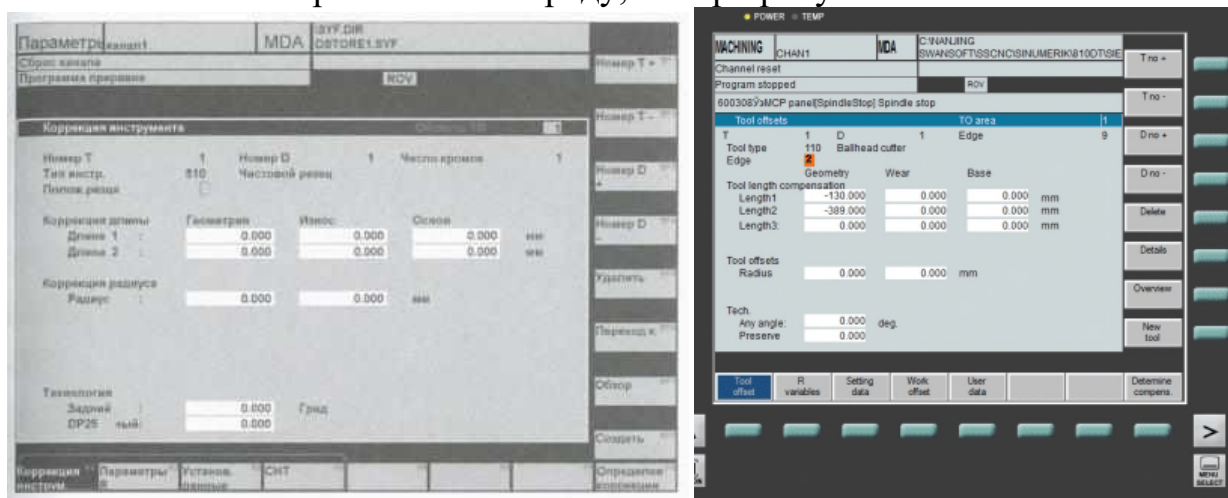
Параметры канал1 MDA SYF.DIR DSTORE1.SYF
Сброс канала
Программа прервана
ROV
Номер T +
Номер T -
Коррекция инструмента
Номер T 1 Номер D 1 Число кромок 1
Тип инстр. 510 Чистовой резец
Положение резца
Коррекция длины Геометрия Износ Основ
Длина 1 : 0.000 0.000 0.000 мм
Длина 2 : 0.000 0.000 0.000 мм
Номер D +
Номер D
Коррекция радиуса
Радиус : 0.000 0.000 мм
Удалить
Переход к
Технология
Задний : 0.000 Град
DP25 : 0.000
Обзор
Создать
Коррекция инструм.
Параметры R
Установ. данные
СНТ
Определение коррекции

POWER TEMP
MACHINING CHAN1 MDA C:\NANJING SWANSOFT\SSCNC\SINUMERIK\810DT\SIE
Channel reset
Program stopped
ROV
600308ЎэMCP panel[SpindleStop] Spindle stop
Tool offsets TO area 1
T 1 D 1 Edge 9
Tool type 110 Ballhead cutter
Edge 2
Geometry Wear Base
Tool length compensation
Length1 -130.000 0.000 0.000 mm
Length2 -389.000 0.000 0.000 mm
Length3: 0.000 0.000 0.000 mm
Tool offsets
Radius 0.000 0.000 mm
Tech.
Any angle: 0.000 deg.
Preserve 0.000
T no +
T no -
D no +
D no -
Delete
Details
Overview
New tool
Tool offset
R variables
Setting data
Work offset
User data
Determine compens.
>
MENU SELECT